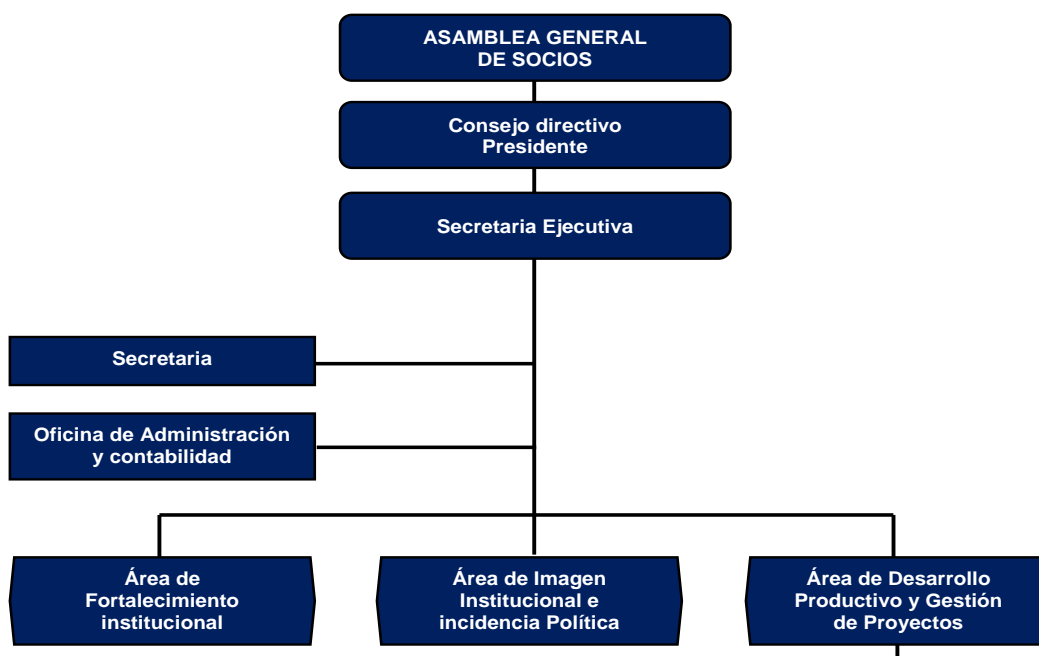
ASAMBLEA GENERAL DE SOCIOS

Consejo directivo Presidente

Secretaria Ejecutiva

Secretaria

Oficina de Administración y contabilidad

Área de Fortalecimiento institucional

Área de Imagen Institucional e incidencia Política

Área de Desarrollo Productivo y Gestión de Proyectos